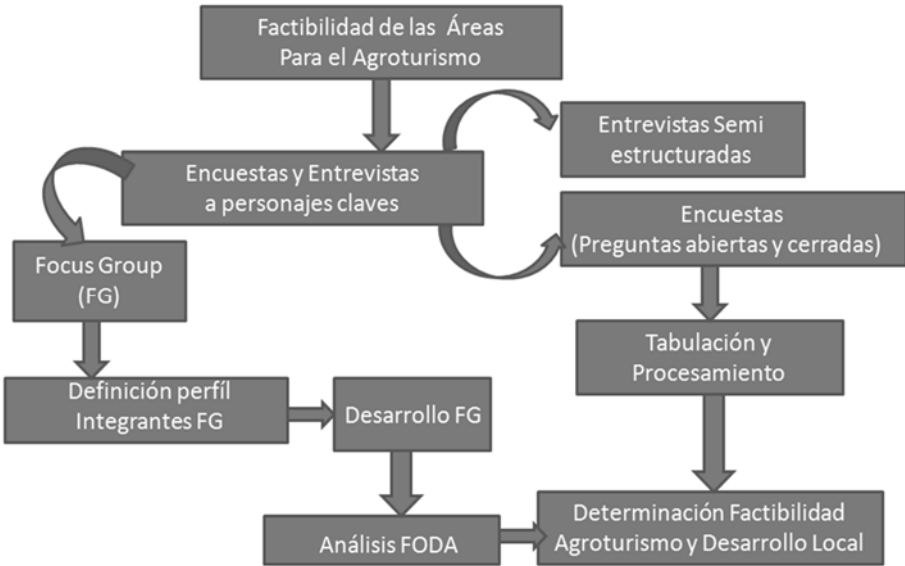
Factibilidad de las Áreas Para el Agroturismo

Entrevistas Semi estructuradas

Encuestas y Entrevistas a personajes claves

Encuestas (Preguntas abiertas y cerradas)

Focus Group (FG)

Tabulación y Procesamiento

Definición perfíl Integrantes FG

Desarrollo FG

Análisis FODA

Determinación Factibilidad Agroturismo y Desarrollo Local